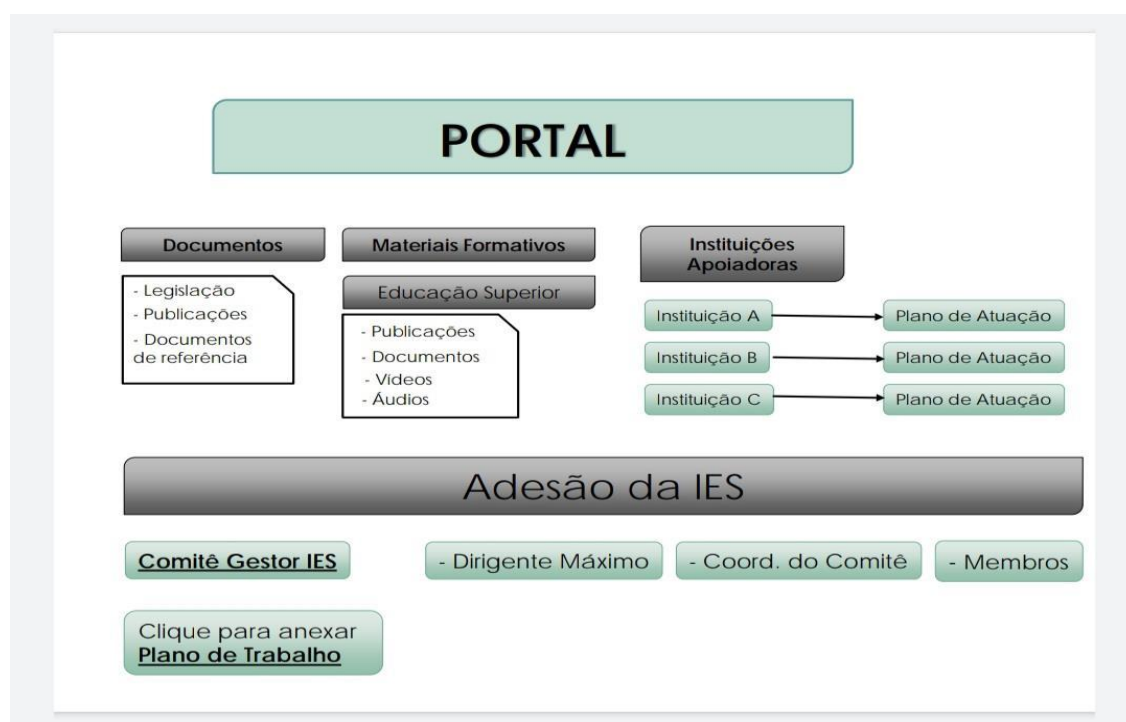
PORTAL

Documentos

- Legislação
- Publicações
- Documentos de referência

Materiais Formativos

Educação Superior

- Publicações
- Documentos
- Vídeos
- Áudios

Instituições Apoiadoras

Instituição A

Plano de Atuação

Instituição B

Plano de Atuação

Instituição C

Plano de Atuação

Adesão da IES

Comitê Gestor IES

- Dirigente Máximo

- Coord. do Comitê

- Membros

Clique para anexar
Plano de Trabalho